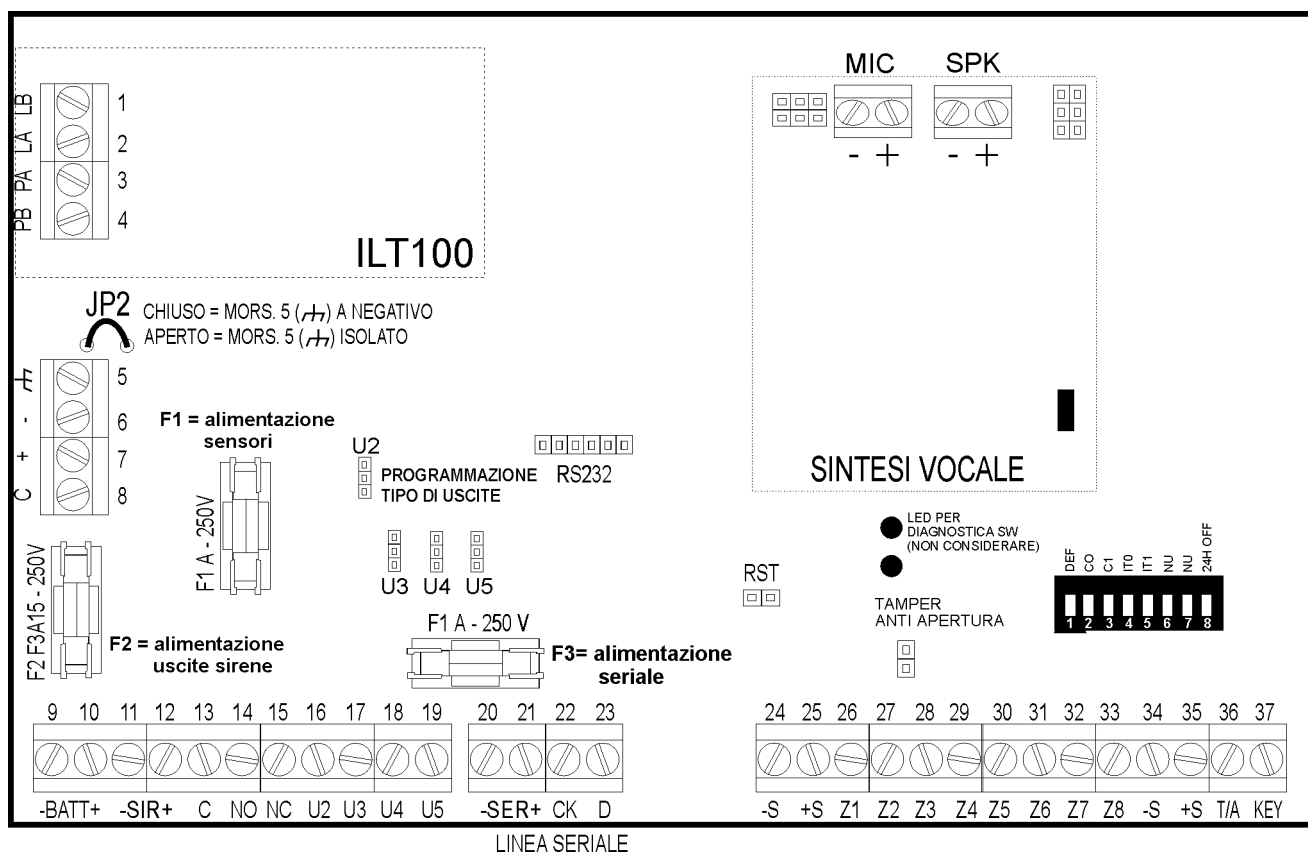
LB 1
LA 2
PA 3
PB 4

ILT100

MIC SPK
- + - +

JP2 CHIUSO = MORS. 5 ($\not{\perp}$) A NEGATIVO
APERTO = MORS. 5 ($\not{\perp}$) ISOLATO

$\not{\perp}$ 5
- 6
+ 7
C 8

F1 = alimentazione sensori

F1 A - 250V

U2
PROGRAMMAZIONE
TIPO DI USCITE

RS232

SINTESI VOCALE

LED PER DIAGNOSTICA SW (NON CONSIDERARE)

DEF CO C1 IT0 IT1 NU NU 24H OFF
1 2 3 4 5 6 7 8

U3 U4 U5

RST

TAMPER
ANTI APERTURA

F2 F3A15 - 250V

F2 = alimentazione uscite sirene

F1 A - 250 V

F3= alimentazione seriale

9 10 11 12 13 14 15 16 17 18 19 20 21 22 23 24 25 26 27 28 29 30 31 32 33 34 35 36 37

-BATT+ -SIR+ C NO NC U2 U3 U4 U5 -SER+ CK D -S +S Z1 Z2 Z3 Z4 Z5 Z6 Z7 Z8 -S +S T/A KEY

LINEA SERIALE